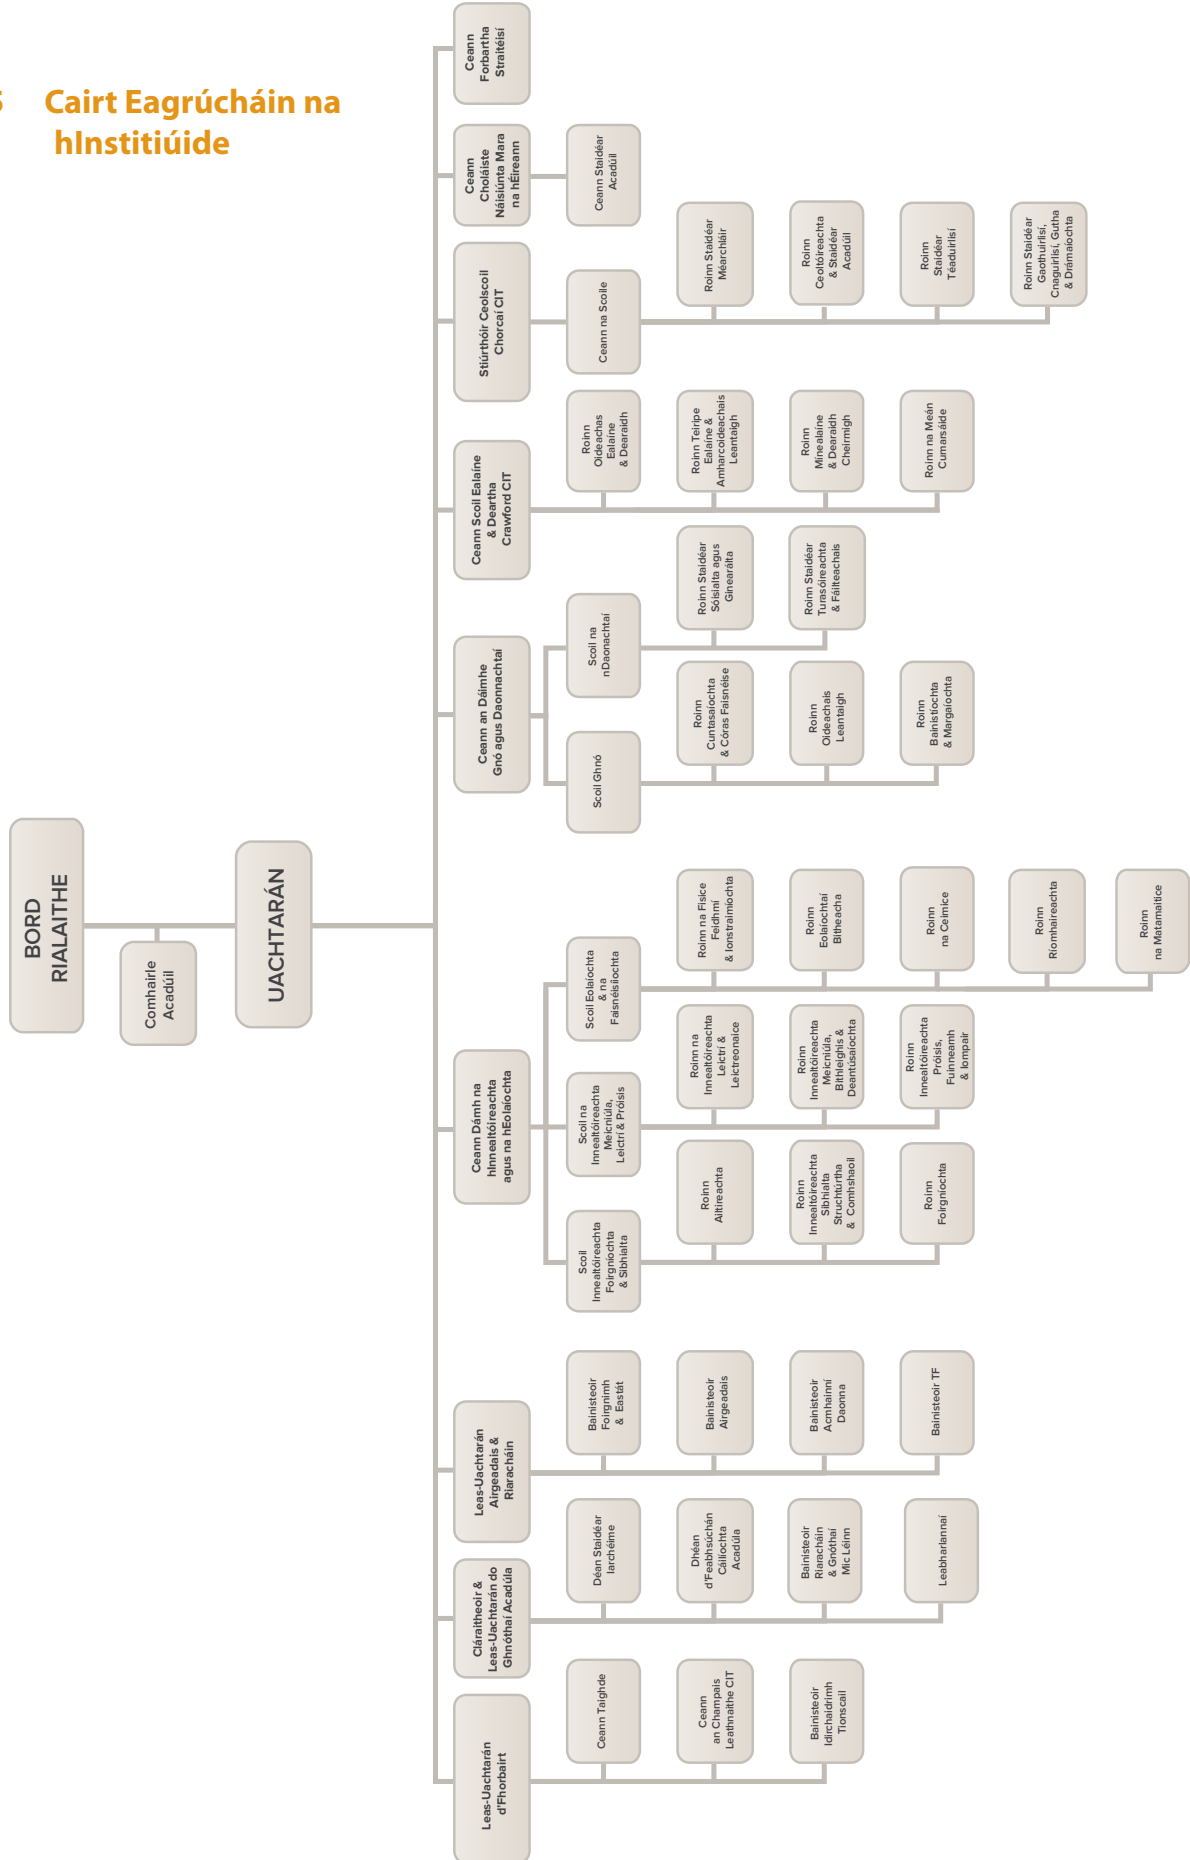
5 Cairt Eagrúcháin na hInstitiúide

BORD RIALAITHE

Comhairle Acadúil

UACHTARÁN

Ceann Forbartha Straitéisí

Ceann Choláiste Náisiúnta Mara na hÉireann

Ceann Staidéar Acadúil

Stiúrthóir Ceolscoil Chorcaí CIT

Ceann na Scoile

Roinn Staidéar Méarchláir

Roinn Ceoltóireachta & Staidéar Acadúil

Roinn Staidéar Téaduirlisí

Roinn Staidéar Gaothuirlisí, Cnaguirlisí, Gutha & Drámaíochta

Ceann Scoil Ealaíne & Deartha Crawford CIT

Roinn Oideachas Ealaíne & Dearaidh

Roinn Teiripe Ealaíne & Amharcoideachais Leantaigh

Roinn Mínealaíne & Dearaidh Cheirmigh

Roinn na Meán Cumarsáide

Ceann an Dáimhe Gnó agus Daonnachtaí

Scoil na nDaonachtaí

Roinn Staidéar Sóisialta agus Ginearálta

Roinn Staidéar Turasóireachta & Fáilteachais

Scoil Ghnó

Roinn Cuntasaíochta & Córas Faisnéise

Roinn Oideachais Leantaigh

Roinn Bainistíochta & Margaíochta

Ceann Dámh na hInnealtóireachta agus na hEolaíochta

Scoil Eolaíochta & na Faisnéisíochta

Roinn na Fisice Feidhmí & Ionstraimíochta

Roinn Eolaíochtaí Bitheacha

Roinn na Ceimice

Roinn Ríomhaireachta

Roinn na Matamaitice

Scoil na Innealtóireachta Meicniúla, Leictrí & Próisis

Roinn na Innealtóireachta Leictrí & Leictreonaice

Roinn Innealtóireachta Meicniúla, Bitheighis & Déantúsaíochta

Roinn Innealtóireachta Próisis, Fuinneamh & Iompair

Scoil Innealtóireachta Foirgníochta & Sibhialta

Roinn Ailtireachta

Roinn Innealtóireachta Sibhialta Struchtúrtha & Comhshaoil

Roinn Foirgníochta

Leas-Uachtarán Airgeadais & Riaracháin

Bainisteoir Foirgnimh & Eastát

Bainisteoir Airgeadais

Bainisteoir Acmhainní Daonna

Bainisteoir TF

Cláraitheoir & Leas-Uachtarán do Ghnóthaí Acadúla

Déan Staidéar Iarchéime

Dhéan d'Feabhsúchán Cáilíochta Acadúla

Bainisteoir Riaracháin & Gnóthaí Mic Léinn

Leabharlannaí

Leas-Uachtarán d'Fhorbairt

Ceann Taighde

Ceann an Champais Leathnaithe CIT

Bainisteoir Idirchaidrimh Tionscail